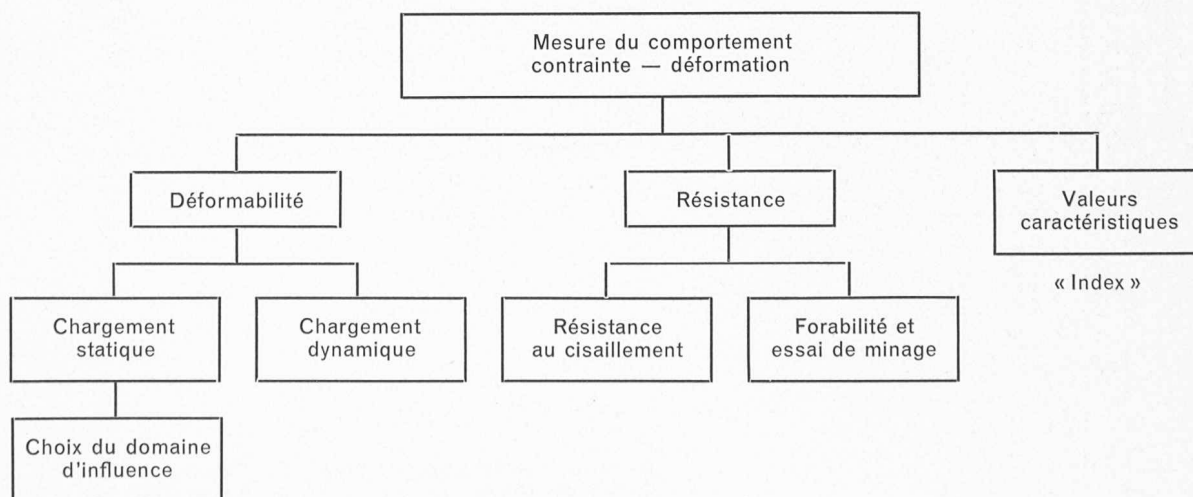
Mesure du comportement contrainte — déformation

Déformabilité

Résistance

Valeurs caractéristiques

« Index »

Chargement statique

Chargement dynamique

Résistance au cisaillement

Forabilité et essai de minage

Choix du domaine d'influence